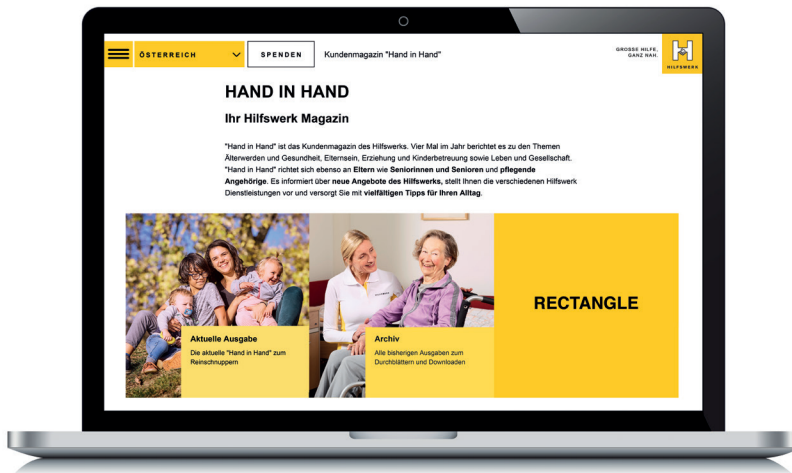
ÖSTERREICH

SPENDEN

Kundenmagazin "Hand in Hand"

GROSSE HILFE. GANZ NAH.

HILFSWERK

HAND IN HAND

Ihr Hilfswerk Magazin

"Hand in Hand" ist das Kundenmagazin des Hilfswerks. Vier Mal im Jahr berichtet es zu den Themen Älterwerden und Gesundheit, Elternsein, Erziehung und Kinderbetreuung sowie Leben und Gesellschaft. "Hand in Hand" richtet sich ebenso an Eltern wie Seniorinnen und Senioren und pflegende Angehörige. Es informiert über neue Angebote des Hilfswerks, stellt Ihnen die verschiedenen Hilfswerk Dienstleistungen vor und versorgt Sie mit vielfältigen Tipps für Ihren Alltag.

Aktuelle Ausgabe

Die aktuelle "Hand in Hand" zum Reinschnuppern

Archiv

Alle bisherigen Ausgaben zum Durchblättern und Downloaden

RECTANGLE